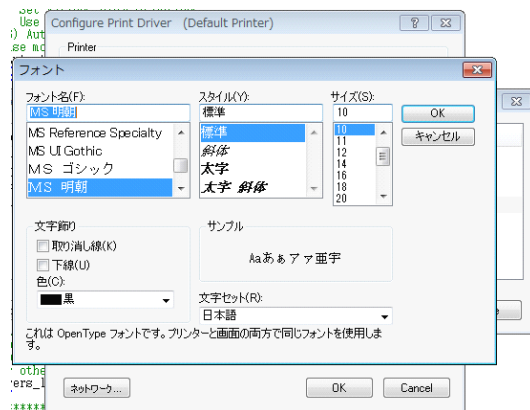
Set
Use
) Aut
Use mo

Configure Print Driver (Default Printer)
?
X
Printer

フォント
X

フォント名(F):
MS 明朝
MS Reference Specialty
MS UI Gothic
MS ゴシック
MS 明朝

スタイル(Y):
標準
標準
斜体
太字
太字 斜体

サイズ(S):
10
10
11
12
14
16
18
20

OK
キャンセル

文字飾り
取り消し線(K)
下線(U)
色(C):
黒

サンプル
Aaあぁアァ亜宇

文字セット(R):
日本語

これは OpenType フォントです。プリンターと画面の両方で同じフォントを使用します。

othe
ers_l

ネットワーク...
OK
Cancel